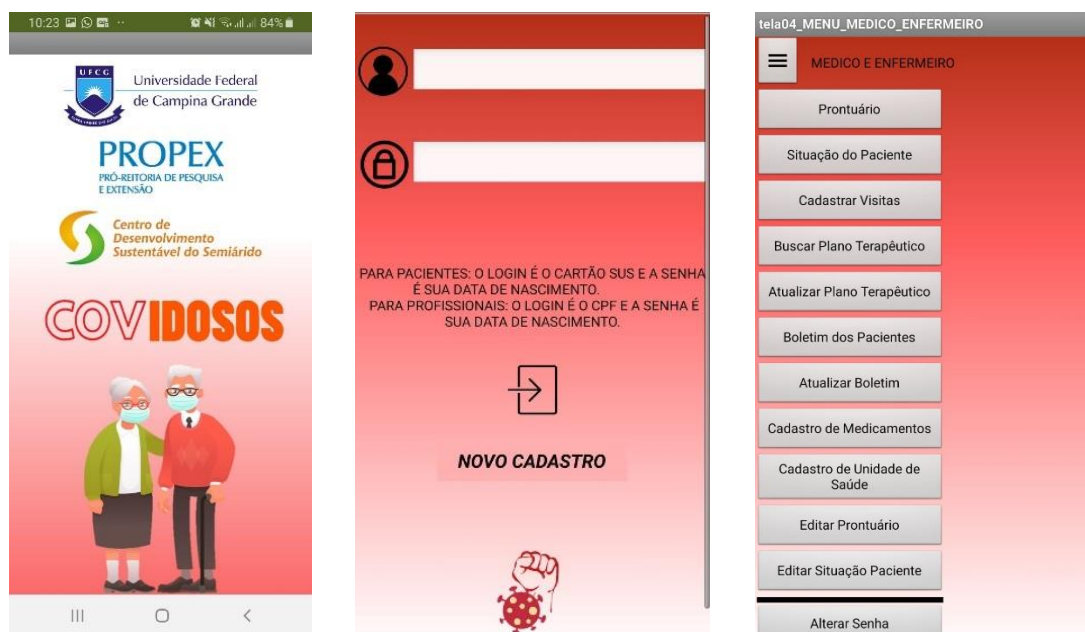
10:23 84%

UFCG
Universidade Federal de Campina Grande

PROPEX
PRÓ-REITORIA DE PESQUISA E EXTENSÃO

Centro de Desenvolvimento Sustentável do Semiárido

COVIDOSOS

PARA PACIENTES: O LOGIN É O CARTÃO SUS E A SENHA É SUA DATA DE NASCIMENTO.
PARA PROFISSIONAIS: O LOGIN É O CPF E A SENHA É SUA DATA DE NASCIMENTO.

NOVO CADASTRO

tela04_MENU_MEDICO_ENFERMEIRO

MEDICO E ENFERMEIRO

Prontuário

Situação do Paciente

Cadastrar Visitas

Buscar Plano Terapêutico

Atualizar Plano Terapêutico

Boletim dos Pacientes

Atualizar Boletim

Cadastro de Medicamentos

Cadastro de Unidade de Saúde

Editar Prontuário

Editar Situação Paciente

Alterar Senha